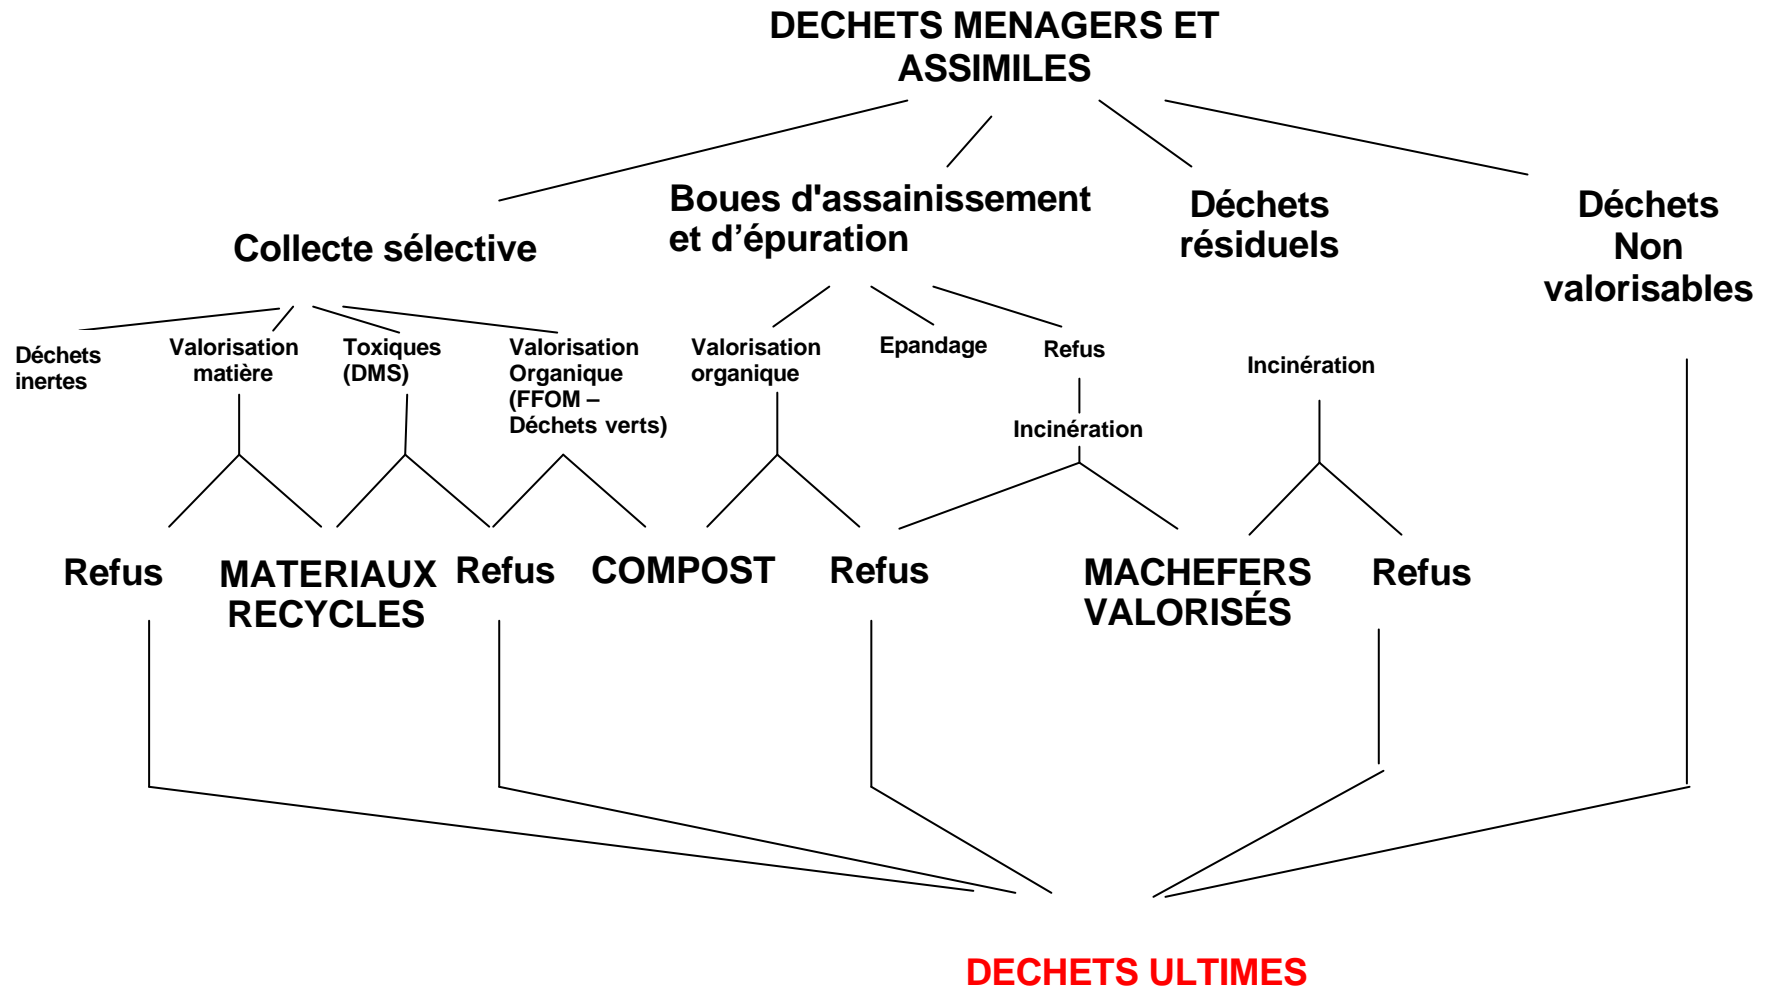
DECHETS MENAGERS ET ASSIMILES

Collecte sélective

Boues d'assainissement et d'épuration

Déchets résiduels

Déchets Non valorisables

Déchets inertes

Valorisation matière

Toxiques (DMS)

Valorisation Organique (FFOM – Déchets verts)

Valorisation organique

Epandage

Refus

Incinération

Incinération

Refus

MATERIAUX RECYCLES

Refus

COMPOST

Refus

MACHEFERS VALORISÉS

Refus

DECHETS ULTIMES